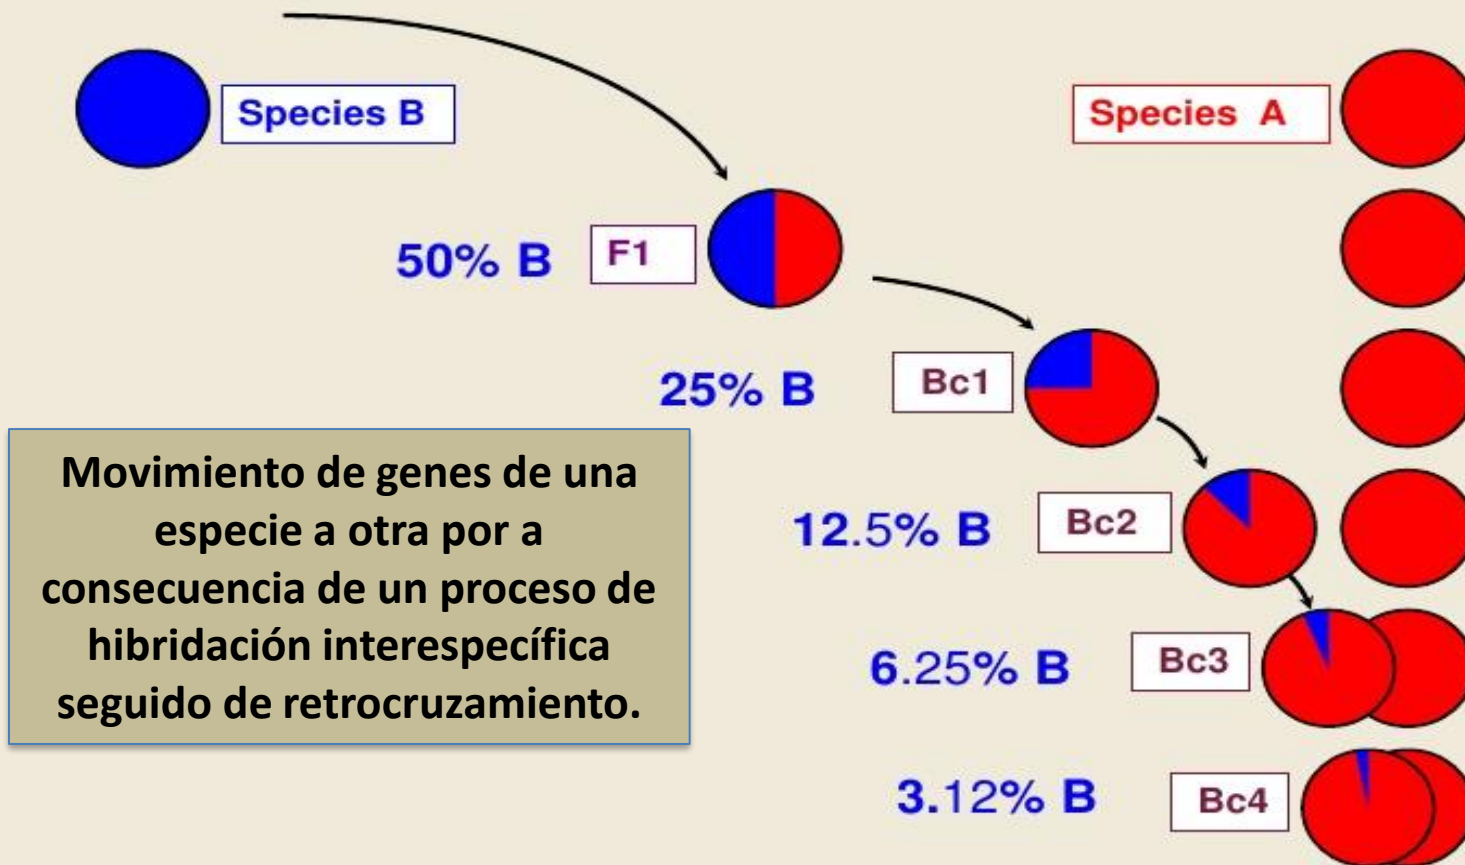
Species B

Species A

50% B F1

25% B Bc1

Movimiento de genes de una especie a otra por a consecuencia de un proceso de hibridación interespecífica seguido de retrocruzamiento.

12.5% B Bc2

6.25% B Bc3

3.12% B Bc4